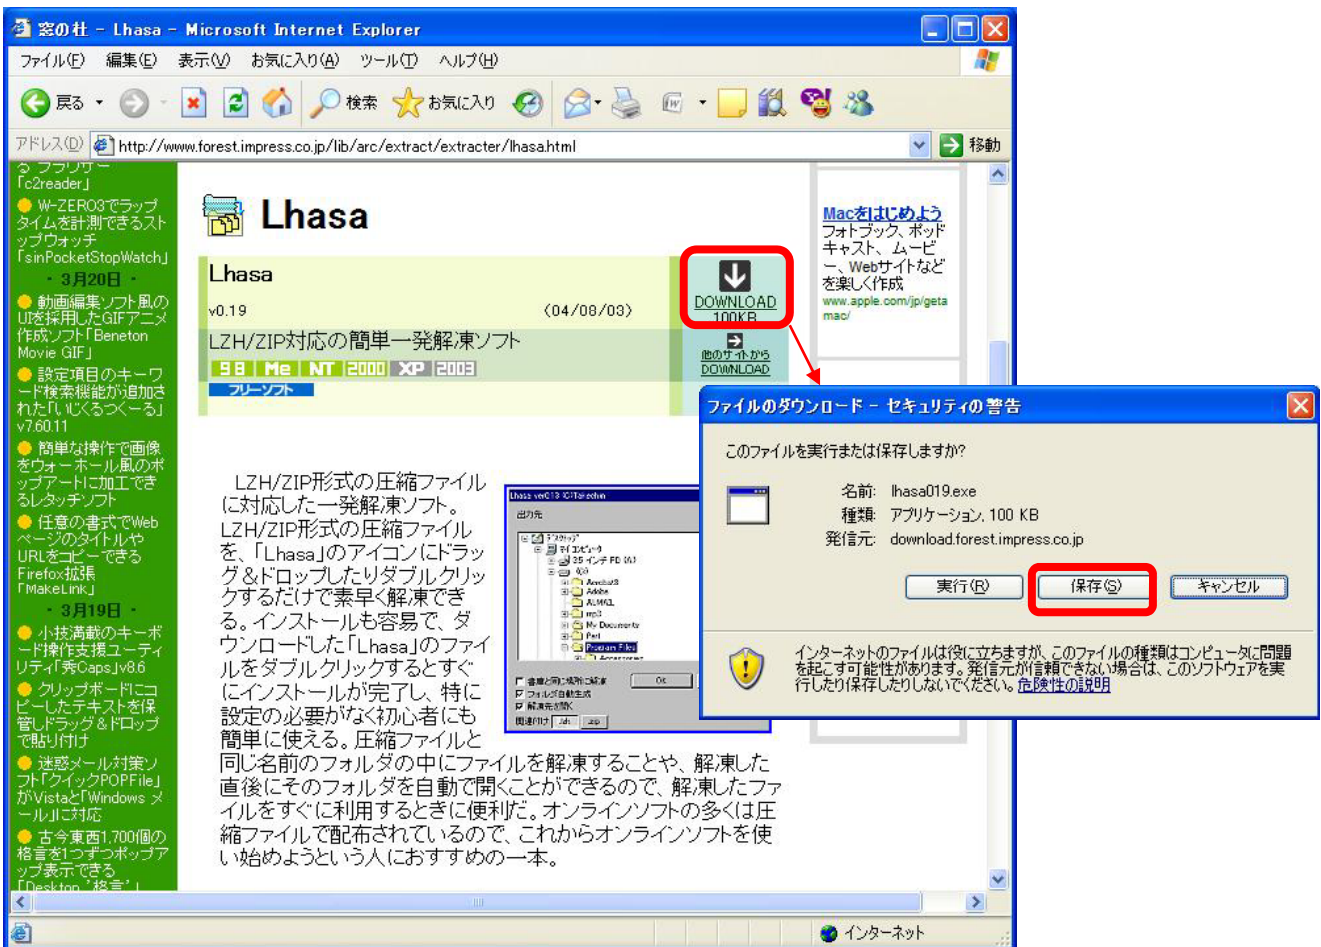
窓の杜 - Lhasa - Microsoft Internet Explorer

ファイル(F) 編集(E) 表示(V) お気に入り(A) ツール(T) ヘルプ(H)

戻る 検索 お気に入り

アドレス(D) http://www.forest.impress.co.jp/lib/arc/extract/extracter/lhasa.html 移動

るフリーウェア「c2reader」
W-ZERO3でラップタイムを計測できるストップウォッチ「sinPocketStopWatch」
・3月20日・
動画編集ソフト風のUIを採用したGIFアニメ作成ソフト「Beneton Movie GIF」
設定項目のキーワード検索機能が追加された「いじくるつくーる」v7.60.11
簡単な操作で画像をウォーホール風のポップアートに加工できるレタッチソフト
任意の書式でWebページのタイトルやURLをコピーできるFirefox拡張「MakeLink」
・3月19日・
小技満載のキーボード操作支援ユーティリティ「秀Caps」v8.6
クリップボードにコピーしたテキストを保管しドラッグ＆ドロップで貼り付け
迷惑メール対策ソフト「クイックPOPFile」がVistaと「Windows メール」に対応
古今東西1,700個の格言を1つずつポップアップ表示できる「Desktop "格言"」

Lhasa

Lhasa
v0.19 (04/08/03)
LZH/ZIP対応の簡単一発解凍ソフト
98 Me NT 2000 XP 2003
フリーソフト

DOWNLOAD 100KB
他のサイトから DOWNLOAD

LZH/ZIP形式の圧縮ファイルに対応した一発解凍ソフト。LZH/ZIP形式の圧縮ファイルを、「Lhasa」のアイコンにドラッグ＆ドロップしたりダブルクリックするだけで素早く解凍できる。インストールも容易で、ダウンロードした「Lhasa」のファイルをダブルクリックするとすぐにインストールが完了し、特に設定の必要がなく初心者にも簡単に使える。圧縮ファイルと同じ名前のフォルダの中にファイルを解凍することや、解凍した直後にそのフォルダを自動で開くことができるので、解凍したファイルをすぐに利用するときに便利だ。オンラインソフトの多くは圧縮ファイルで配布されているので、これからオンラインソフトを使い始めようという人におすすめの一本。

Macをはじめよう
フォトブック、ポッドキャスト、ムービー、Webサイトなどを楽しく作成
www.apple.com/jp/getamac/

ファイルのダウンロード - セキュリティの警告
このファイルを実行または保存しますか?
名前: lhasa019.exe
種類: アプリケーション, 100 KB
発信元: download.forest.impress.co.jp
実行(R) 保存(S) キャンセル
インターネットのファイルは役に立ちますが、このファイルの種類はコンピュータに問題を起こす可能性があります。発信元が信頼できない場合は、このソフトウェアを実行したり保存したりしないでください。危険性の説明

インターネット